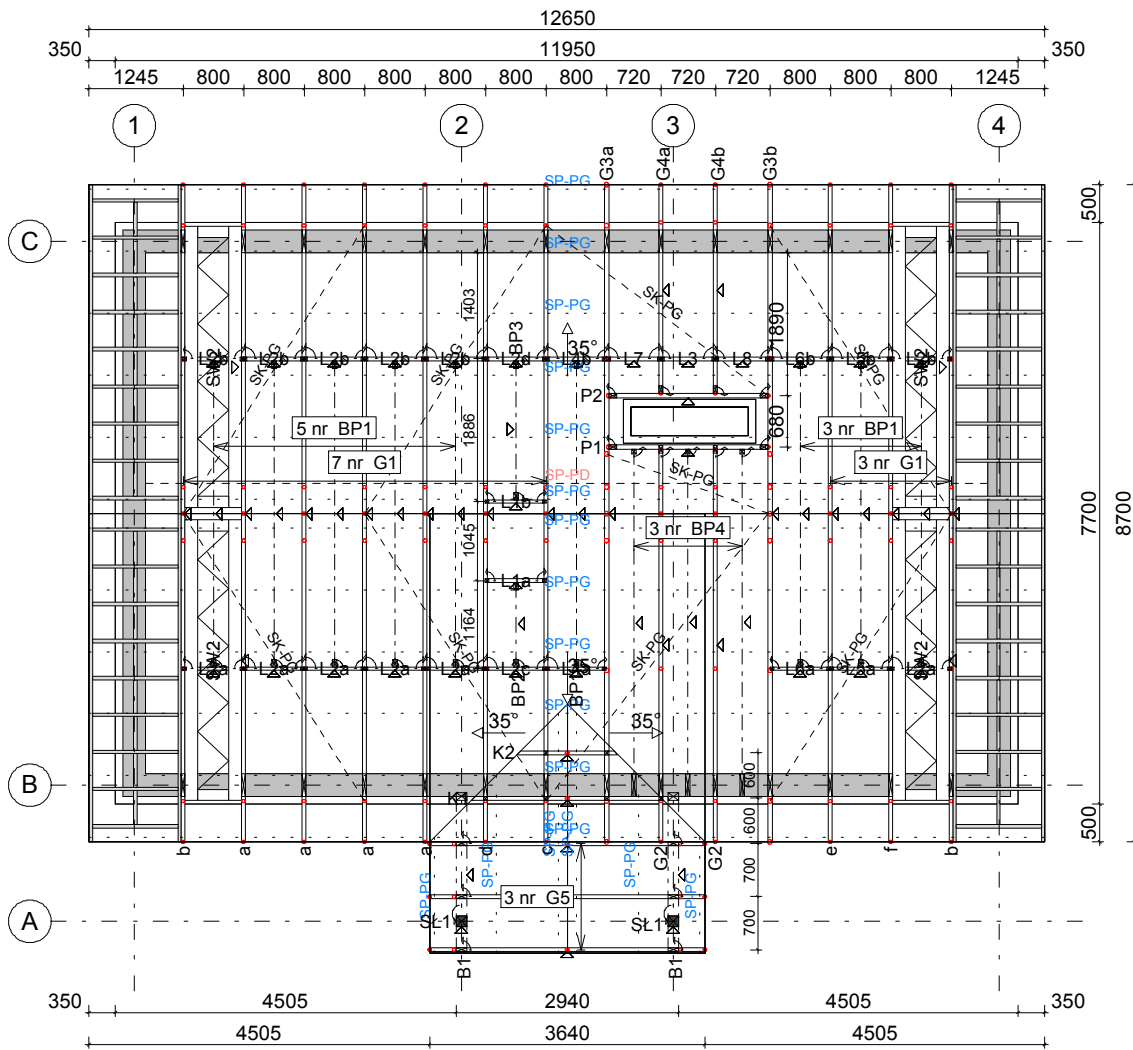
12650
350
11950
350
1245 800 800 800 800 800 800 800 720 720 720 800 800 800 1245

1
2
3
4

SP-PG G3a G4a G4b G3b

C
B
A

500
SP-PG
SK-PG
SP-PG
1403
BP3
35°
1890
L2b L2b L2b L2b L2b BP3 L7 L3 L8 L6b L6b
SP-PG
P2
5 nr BP1
1886
SP-PG
680
3 nr BP1
P1
7 nr G1
3 nr G1
SP-PD
SP-PG
SK-PG
L1b
SP-PG
1045
3 nr BP4
L1a
SP-PG
1164
SP-PG
SK-PG
SK-PG
SK-PG
L2a L2a L2a L2a BP2 BP2 L5a L5a
SP-PG
35° 35°
K2
600
SP-PG
600
SP-PG
500
b a a a a SP-PG SP-PG G2 G2 e f b
SP-PG
700
3 nr G5
SP-PG
SL1
SL1
700
B1 B1
7700
8700

350 4505 2940 4505 350
4505 3640 4505